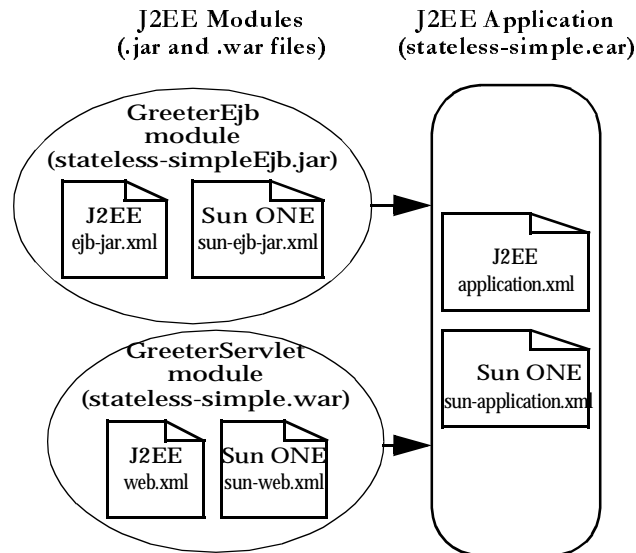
J2EE Modules
(.jar and .war files)

J2EE Application
(stateless-simple.ear)

GreeterEjb
module
(stateless-simpleEjb.jar)

J2EE
ejb-jar.xml

Sun ONE
sun-ejb-jar.xml

GreeterServlet
module
(stateless-simple.war)

J2EE
web.xml

Sun ONE
sun-web.xml

J2EE
application.xml

Sun ONE
sun-application.xml